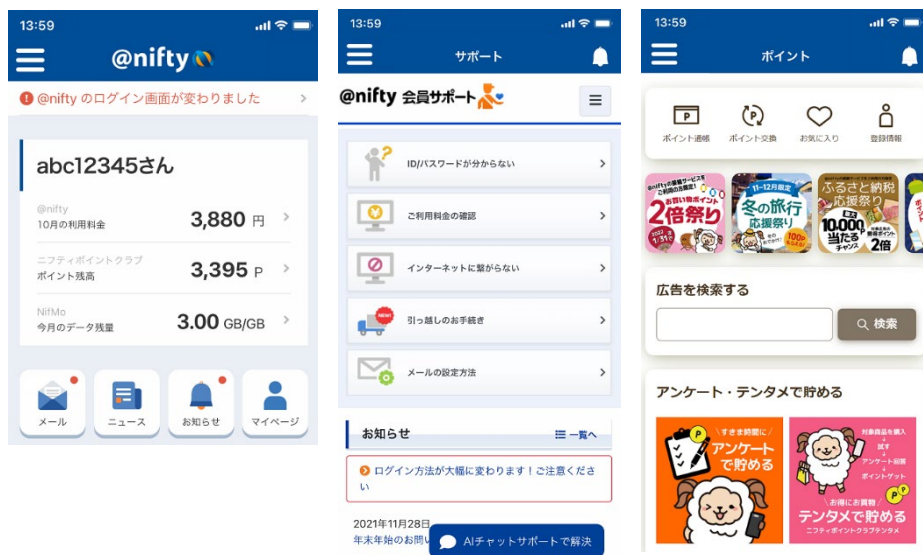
13:59

@nifty

! @nifty のログイン画面が変わりました

abc12345さん

@nifty
10月の利用料金 3,880 円

ニフティポイントクラブ
ポイント残高 3,395 P

NifMo
今月のデータ残量 3.00 GB/GB

メール ニュース お知らせ マイページ

13:59

サポート

@nifty 会員サポート

ID/パスワードが分からない

ご利用料金の確認

インターネットに繋がらない

引っ越しのお手続き

メールの設定方法

お知らせ 一覧へ

ログイン方法が大幅に変わります！ご注意ください

2021年11月28日
年末年始のお問い

AIチャットサポートで解決

13:59

ポイント

ポイント通帳 ポイント交換 お気に入り 登録情報

お買い物ポイント 2倍祭り

11～12月限定 冬の旅行 応援祭り

ふるさと納税 応援祭り 10,000pt 当たる チャンス 2倍

広告を検索する

検索

アンケート・テンタメで貯める

アンケートで貯める

テンタメで貯める